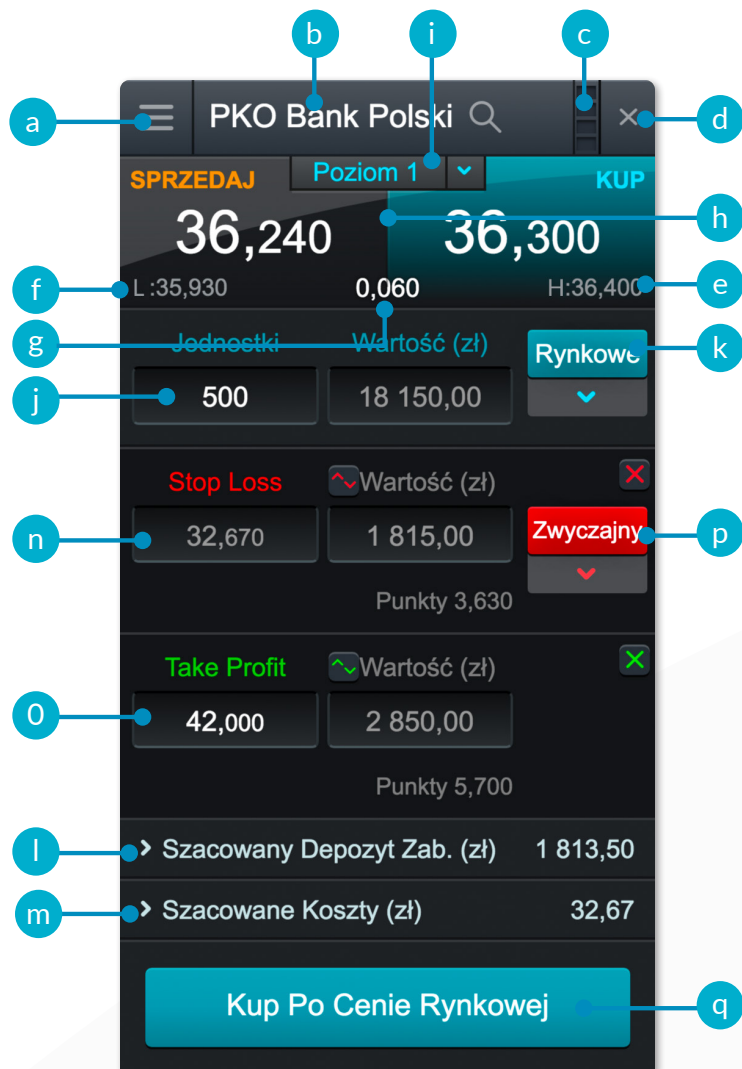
b
i
c
a
PKO Bank Polski
d
Poziom 1
SPRZEDAJ
KUP
36,240
36,300
h
f
L :35,930
0,060
H:36,400
e
g
Jednostki
Wartość (zł)
Rynkowe
k
j
500
18 150,00
Stop Loss
Wartość (zł)
n
32,670
1 815,00
Zwyczajny
p
Punkty 3,630
Take Profit
Wartość (zł)
0
42,000
2 850,00
Punkty 5,700
l
Szacowany Depozyt Zab. (zł)
1 813,50
m
Szacowane Koszty (zł)
32,67
Kup Po Cenie Rynkowej
q